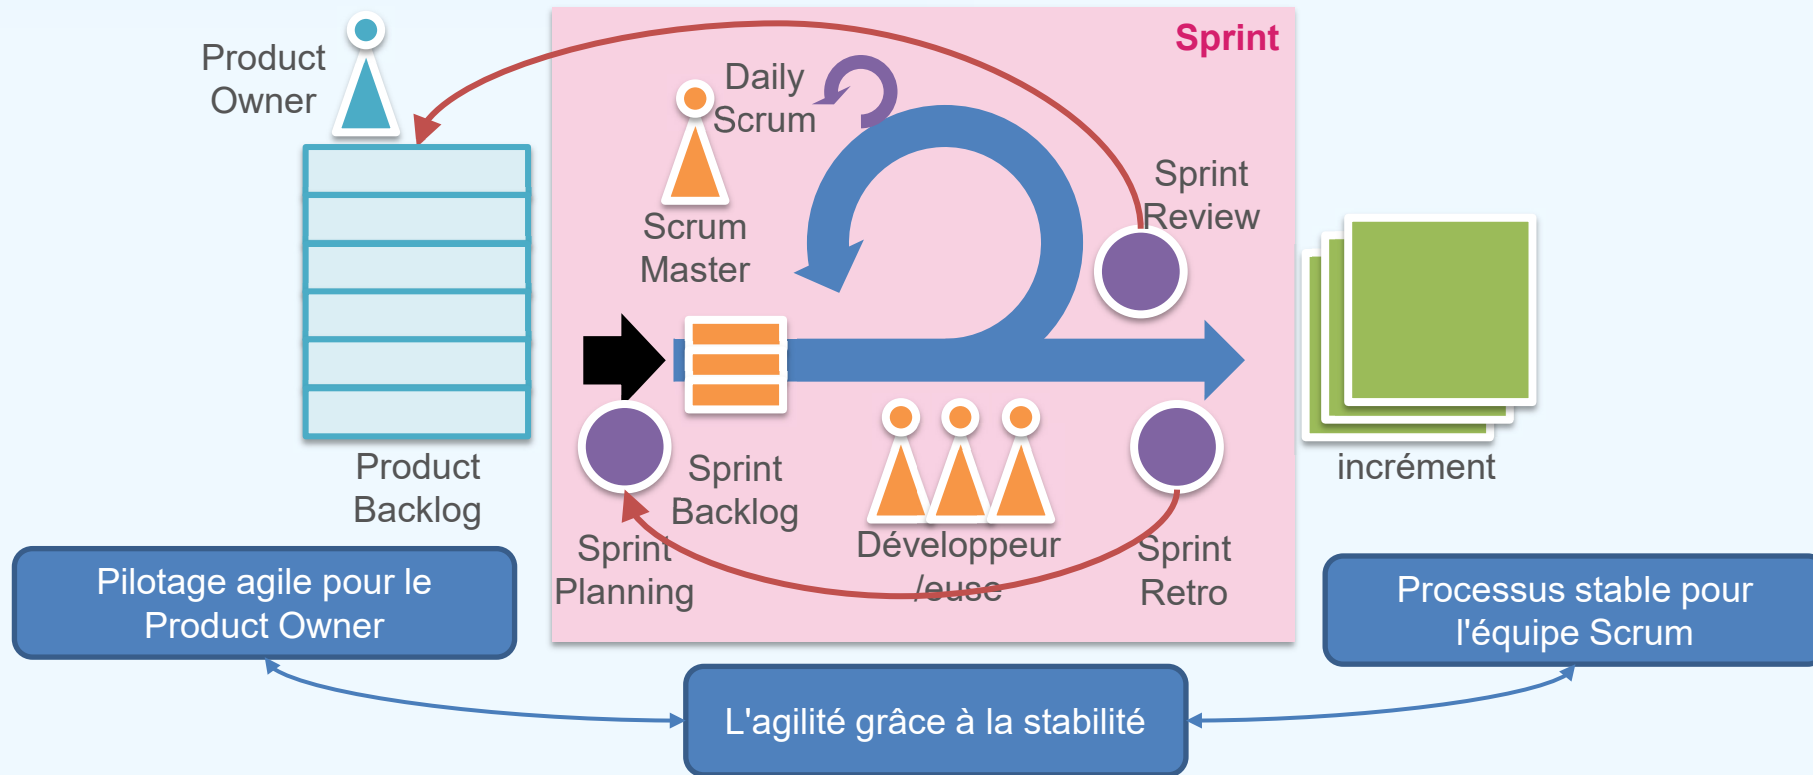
Product Owner

Sprint

Daily Scrum

Scrum Master

Sprint Review

Product Backlog

Sprint Backlog

Sprint Planning

Développeur /euse

Sprint Retro

incrément

Pilotage agile pour le Product Owner

Processus stable pour l'équipe Scrum

L'agilité grâce à la stabilité